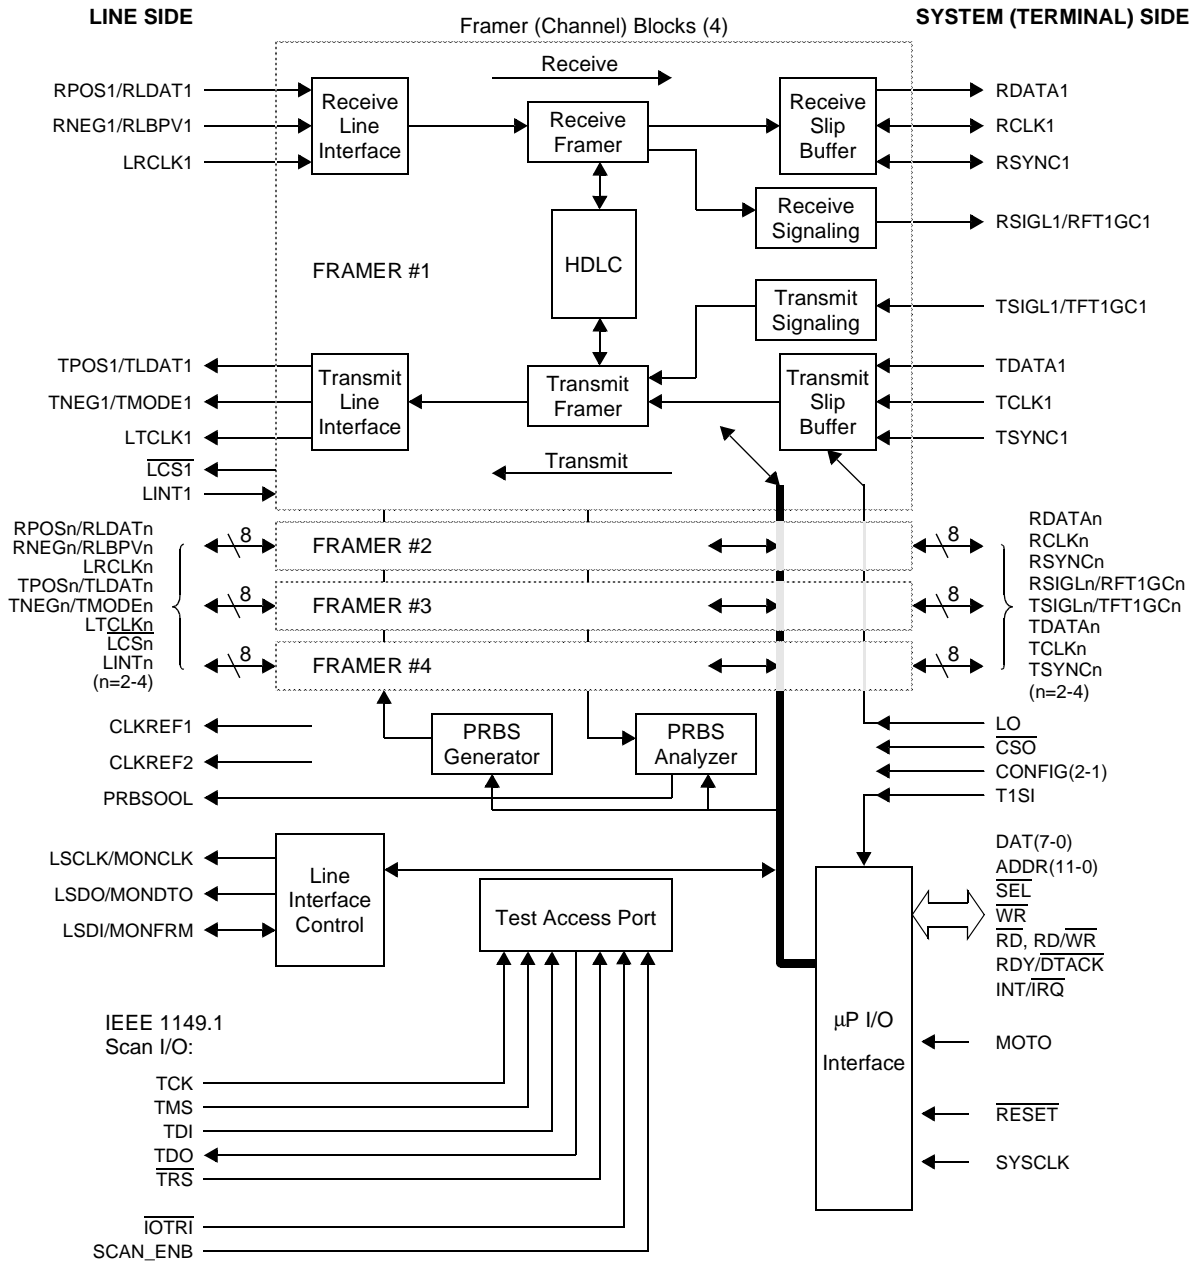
LINE SIDE

Framer (Channel) Blocks (4)

SYSTEM (TERMINAL) SIDE

Receive

RPOS1/RLDAT1
RNEG1/RLBPV1
LRCLK1

Receive Line Interface

Receive Framer

Receive Slip Buffer

RDATA1
RCLK1
RSYNC1

Receive Signaling

RSIGL1/RFT1GC1

HDLC

FRAMER #1

Transmit Signaling

TSIGL1/TFT1GC1

TPOS1/TLDAT1
TNEG1/TMODE1
LTCLK1
$\overline{LCS1}$
LINT1

Transmit Line Interface

Transmit Framer

Transmit Slip Buffer

TDATA1
TCLK1
TSYNC1

Transmit

RPOSn/RLDATn
RNEGn/RLBPVn
LRCLKn
TPOSn/TLDATn
TNEGn/TMODEn
LT$\overline{CLKn}$
$\overline{LCSn}$
LINTn
(n=2-4)

8
FRAMER #2
8
8
FRAMER #3
8
8
FRAMER #4
8

RDATAn
RCLKn
RSYNCn
RSIGLn/RFT1GCn
TSIGLn/TFT1GCn
TDATAn
TCLKn
TSYNCn
(n=2-4)

CLKREF1
CLKREF2
PRBSOOL

PRBS Generator

PRBS Analyzer

$\overline{LO}$
$\overline{CSO}$
CONFIG(2-1)
T1SI

LSCLK/MONCLK
LSDO/MONDTO
LSDI/MONFRM

Line Interface Control

Test Access Port

DAT(7-0)
ADDR(11-0)
$\overline{SEL}$
$\overline{WR}$
$\overline{RD}$, RD/$\overline{WR}$
RDY/$\overline{DTACK}$
INT/$\overline{IRQ}$

IEEE 1149.1
Scan I/O:

μP I/O
Interface

MOTO

TCK
TMS
TDI
$\overline{TDO}$
$\overline{TRS}$

$\overline{RESET}$

SYSCLK

$\overline{IOTRI}$
SCAN_ENB